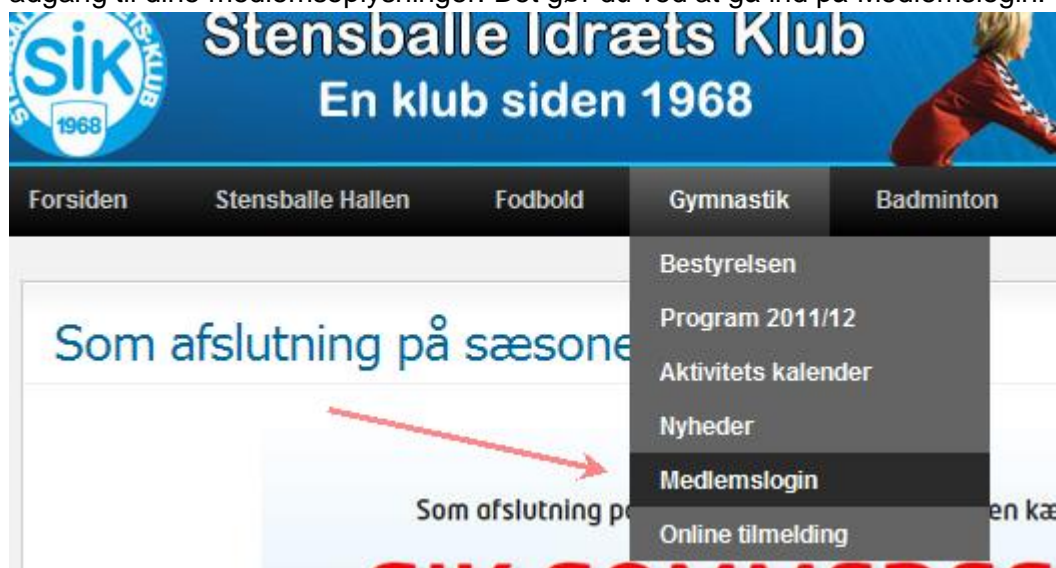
adgang til dine medlemsoplysninger. Det gør du ved at gå ind på Medlemslogin.

SIK
1968

Stensballe Idræts Klub
En klub siden 1968

Forsiden
Stensballe Hallen
Fodbold
Gymnastik
Badminton

Bestyrelsen
Program 2011/12
Aktivitets kalender
Nyheder
Medlemslogin
Online tilmelding

Som afslutning på sæsone

Som afslutning p

en kæ